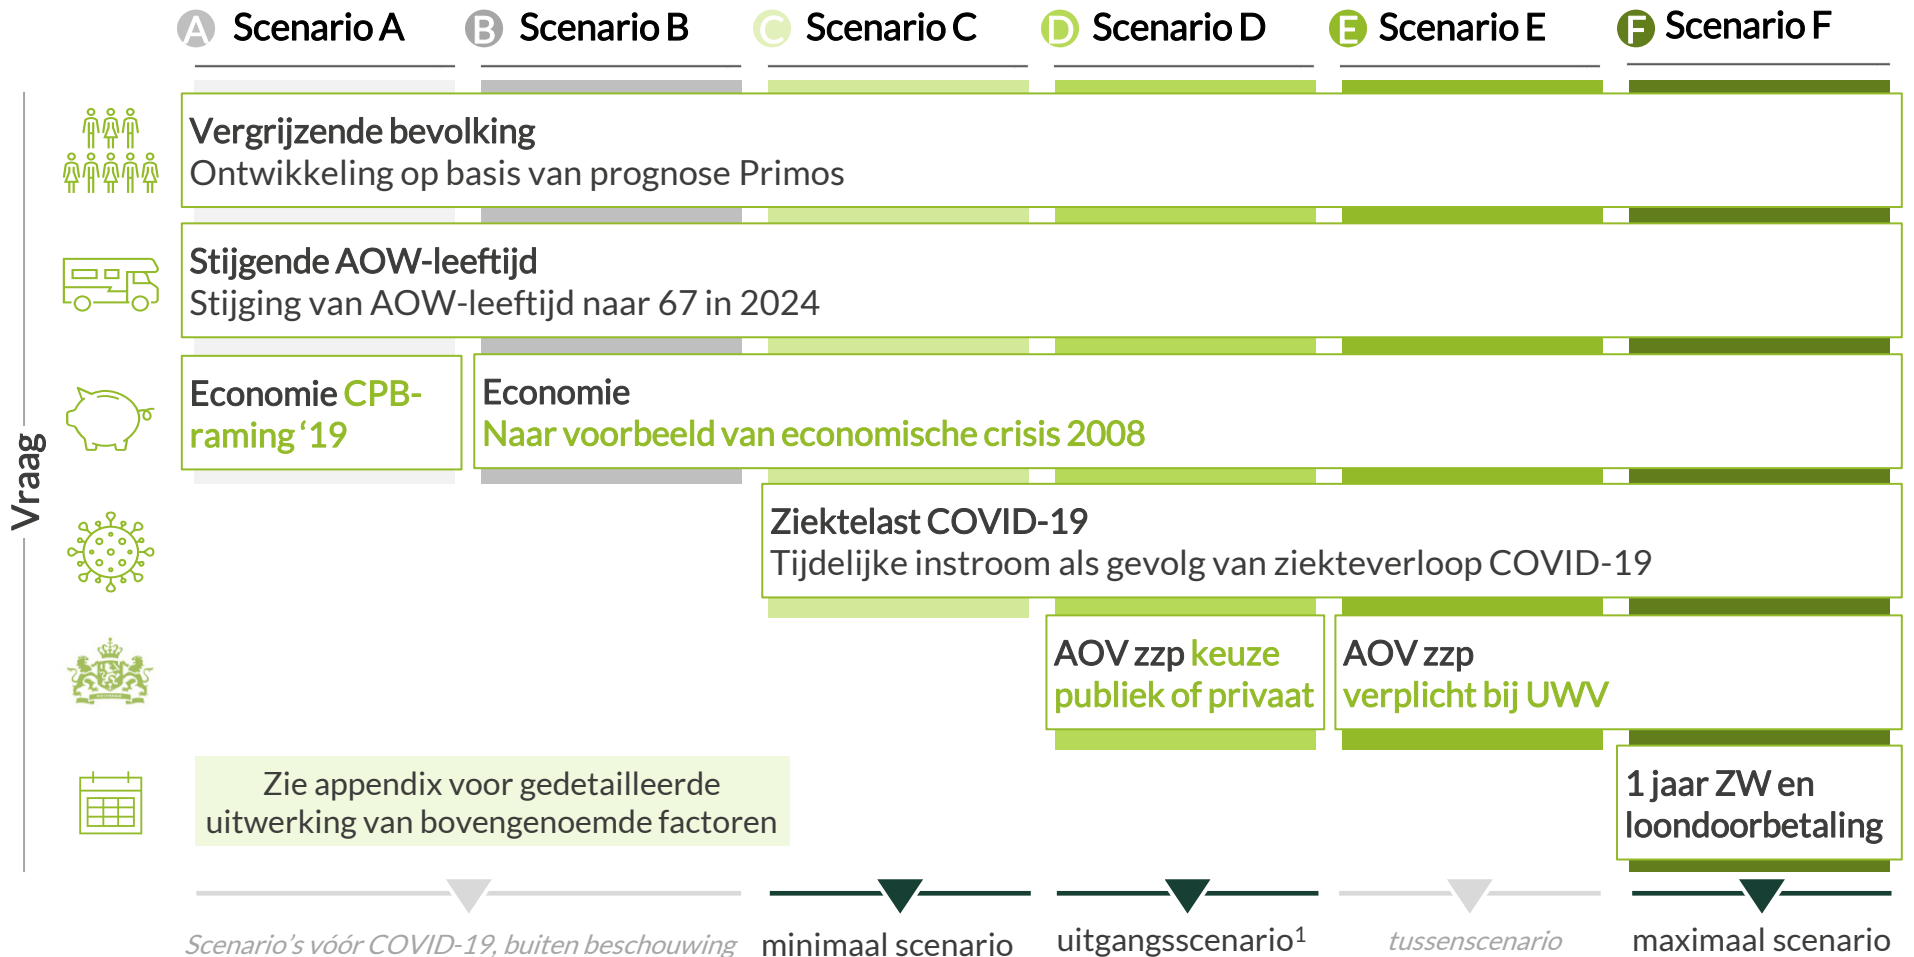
A Scenario A
B Scenario B
C Scenario C
D Scenario D
E Scenario E
F Scenario F

Vraag

Vergrijzende bevolking
Ontwikkeling op basis van prognose Primos

Stijgende AOW-leeftijd
Stijging van AOW-leeftijd naar 67 in 2024

Economie CPB-raming ‘19

Economie
Naar voorbeeld van economische crisis 2008

Ziektelast COVID-19
Tijdelijke instroom als gevolg van ziekteverloop COVID-19

AOV zzp keuze publiek of privaat

AOV zzp verplicht bij UWV

Zie appendix voor gedetailleerde uitwerking van bovengenoemde factoren

1 jaar ZW en loondoorbetaling

Scenario’s vóór COVID-19, buiten beschouwing
minimaal scenario
uitgangsscenario$^1$
tussenscenario
maximaal scenario